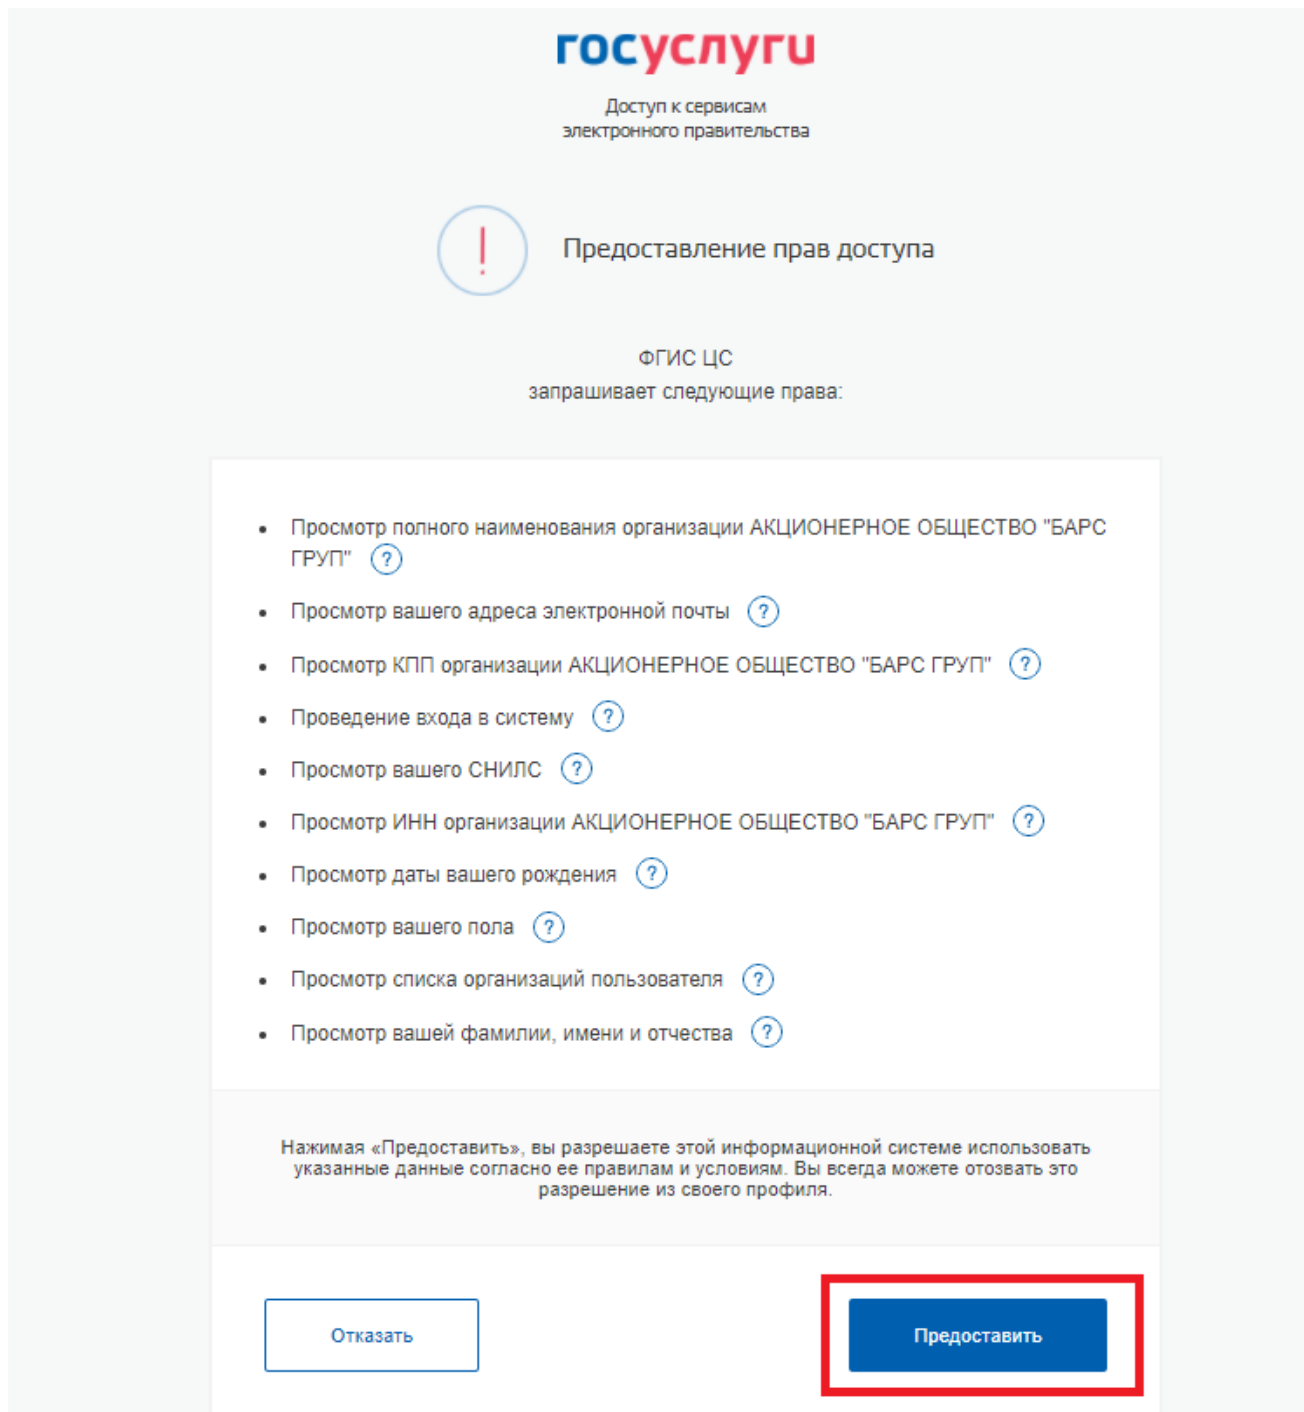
госуслуги

Доступ к сервисам электронного правительства

!

Предоставление прав доступа

ФГИС ЦС
запрашивает следующие права:

- Просмотр полного наименования организации АКЦИОНЕРНОЕ ОБЩЕСТВО "БАРС ГРУП" ?
- Просмотр вашего адреса электронной почты ?
- Просмотр КПП организации АКЦИОНЕРНОЕ ОБЩЕСТВО "БАРС ГРУП" ?
- Проведение входа в систему ?
- Просмотр вашего СНИЛС ?
- Просмотр ИНН организации АКЦИОНЕРНОЕ ОБЩЕСТВО "БАРС ГРУП" ?
- Просмотр даты вашего рождения ?
- Просмотр вашего пола ?
- Просмотр списка организаций пользователя ?
- Просмотр вашей фамилии, имени и отчества ?

Нажимая «Предоставить», вы разрешаете этой информационной системе использовать указанные данные согласно ее правилам и условиям. Вы всегда можете отозвать это разрешение из своего профиля.

Отказать

Предоставить